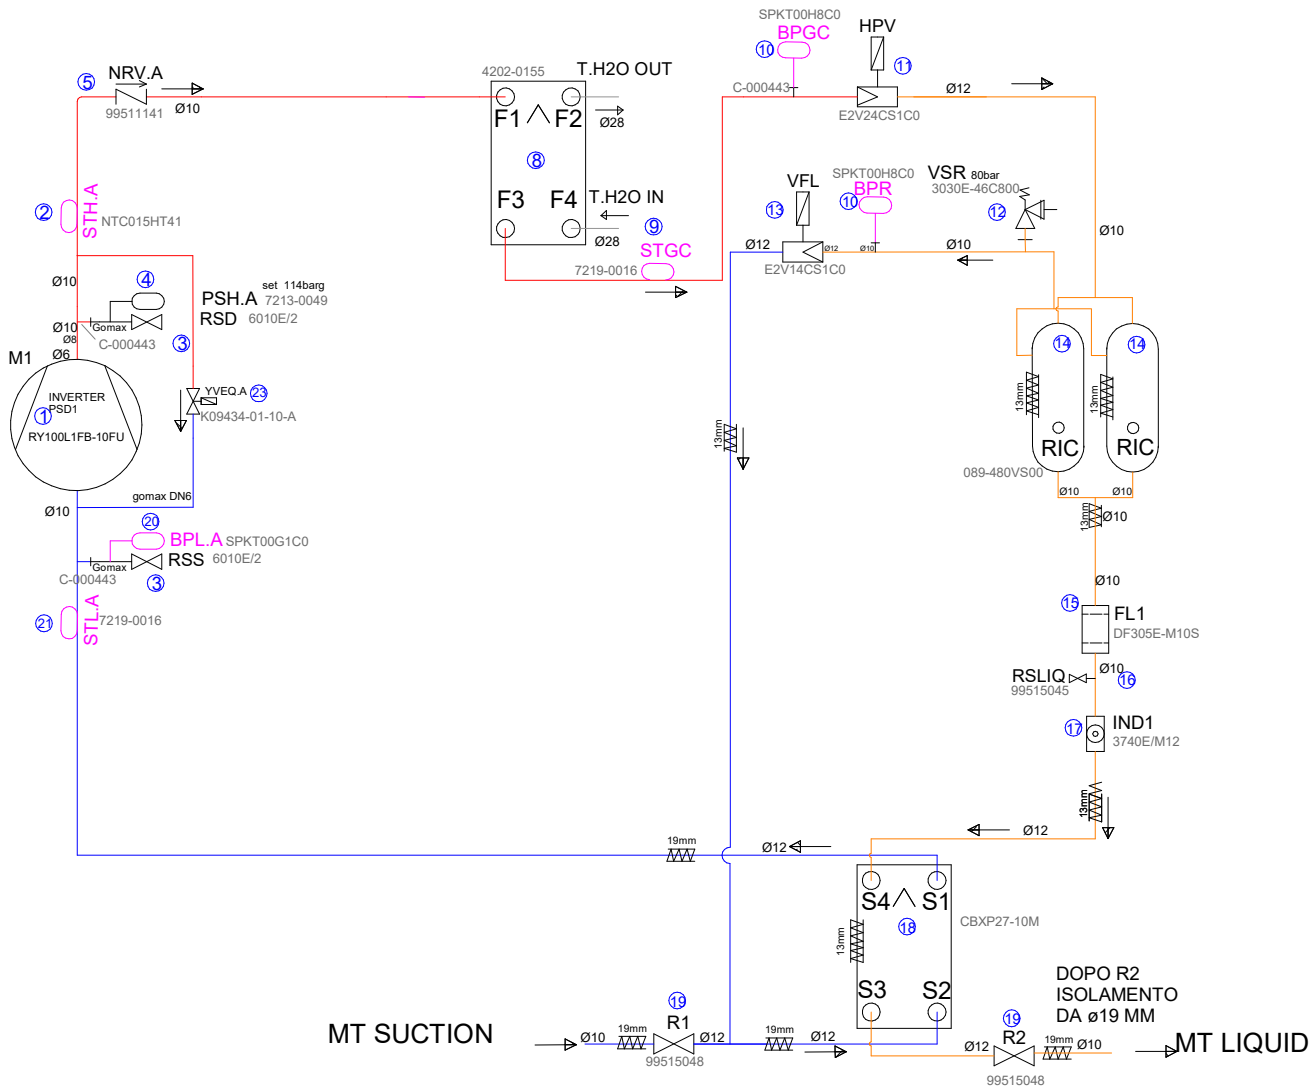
SPKT00H8C0
BPGC
10
HPV
11
5
NRV.A
99511141
Ø10
4202-0155
T.H2O OUT
F1
F2
Ø28
8
C-000443
E2V24CS1C0
Ø12
2
STH.A
NTC015HT41
F3
F4
T.H2O IN
Ø28
9
STGC
7219-0016
VFL
13
SPKT00H8C0
BPR
10
VSR 80bar
3030E-46C800
12
Ø10
Ø12
E2V14CS1C0
Ø12
Ø10
Ø10
Ø10
4
PSH.A set 114barg
7213-0049
RSD 6010E/2
Ø10
Gomax
Ø8
C-000443
3
M1
Ø6
INVERTER
PSD1
1
RY100L1FB-10FU
YVEQ.A
23
K09434-01-10-A
gomax DN6
14
14
13mm
13mm
RIC
RIC
089-480VS00
Ø10
Ø10
13mm
Ø10
13mm
Ø10
20
BPL.A SPKT00G1C0
Gomax
RSS 6010E/2
C-000443
3
21
STL.A
7219-0016
Ø10
15
FL1
DF305E-M10S
RSLIQ
99515045
Ø10
16
17
IND1
3740E/M12
13mm
Ø12
19mm
Ø12
S4
S1
18
CBXP27-10M
13mm
S3
S2
DOPO R2
ISOLAMENTO
DA ø19 MM
MT SUCTION
Ø10
19mm
19
R1
99515048
Ø12
19mm
Ø12
19
R2
Ø12
19mm
Ø10
MT LIQUID
99515048